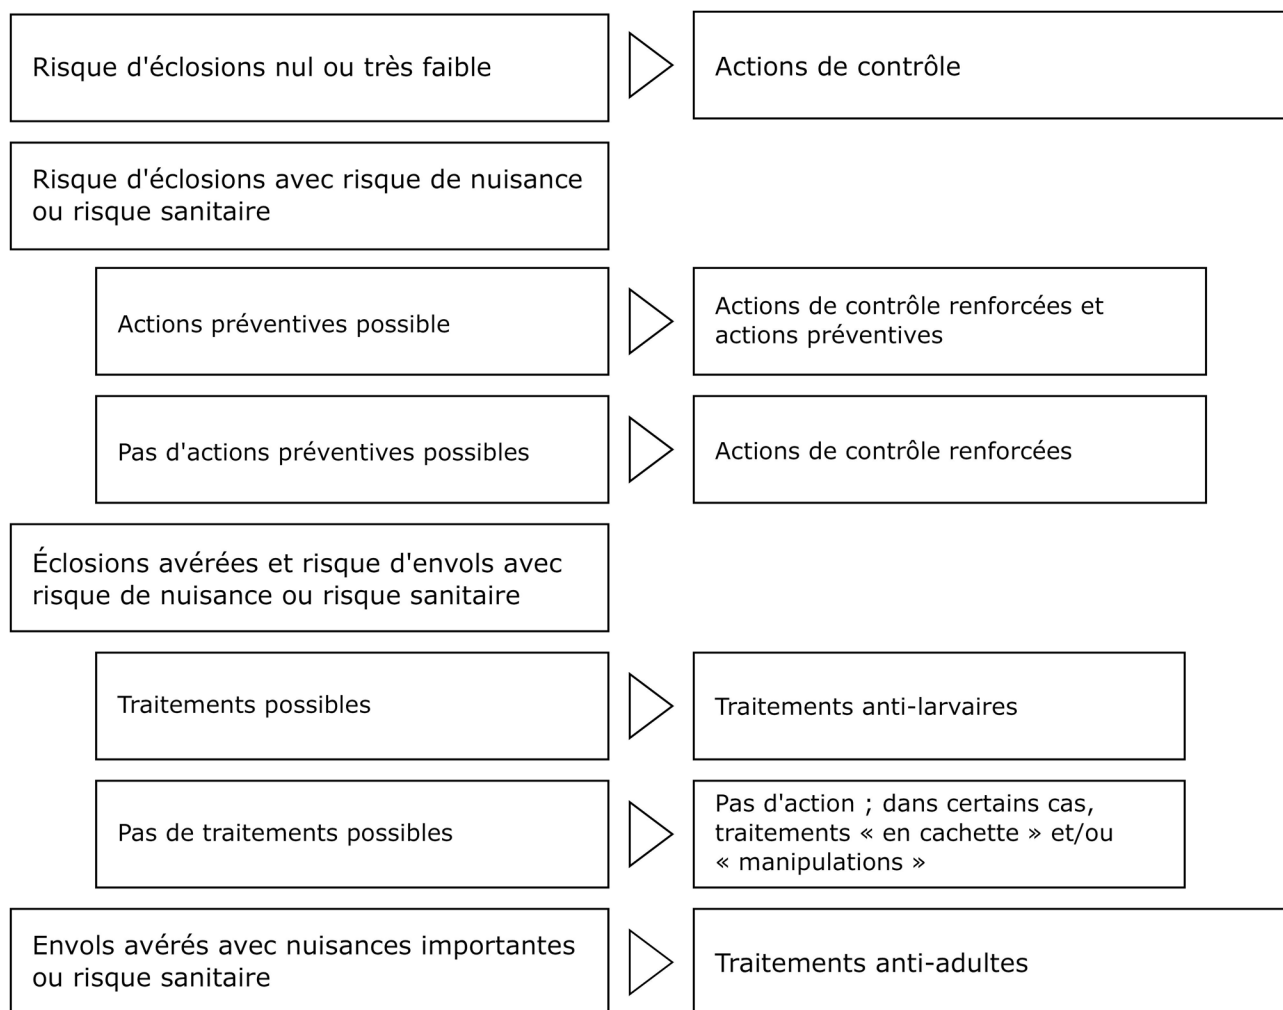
Risque d'éclosions nul ou très faible

Actions de contrôle

Risque d'éclosions avec risque de nuisance ou risque sanitaire

Actions préventives possible

Actions de contrôle renforcées et actions préventives

Pas d'actions préventives possibles

Actions de contrôle renforcées

Éclosions avérées et risque d'envols avec risque de nuisance ou risque sanitaire

Traitements possibles

Traitements anti-larvaires

Pas de traitements possibles

Pas d'action ; dans certains cas, traitements « en cachette » et/ou « manipulations »

Envols avérés avec nuisances importantes ou risque sanitaire

Traitements anti-adultes